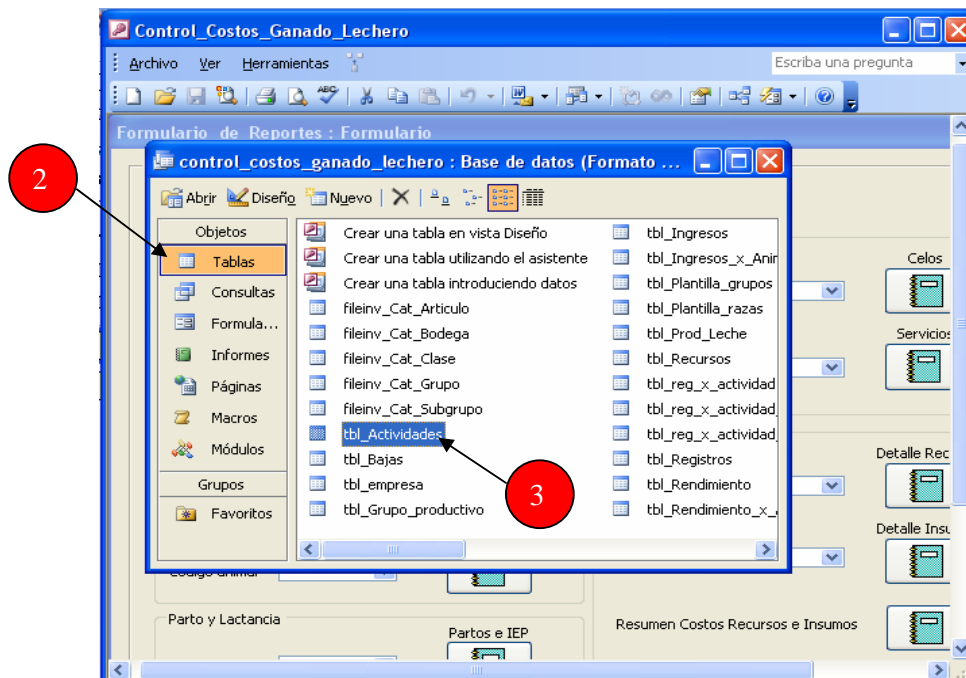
Control_Costos_Ganado_Lechero

Archivo Ver Herramientas

Escriba una pregunta

Formulario de Reportes : Formulario

control_costos_ganado_lechero : Base de datos (Formato ...

Abrir Diseño Nuevo

2

Objetos
Tablas
Consultas
Formula...
Informes
Páginas
Macros
Módulos
Grupos
Favoritos

Crear una tabla en vista Diseño
Crear una tabla utilizando el asistente
Crear una tabla introduciendo datos
fileinv_Cat_Articulo
fileinv_Cat_Bodega
fileinv_Cat_Clase
fileinv_Cat_Grupo
fileinv_Cat_Subgrupo
tbl_Actividades
tbl_Bajas
tbl_empresa
tbl_Grupo_productivo

tbl_Ingresos
tbl_Ingresos_x_Anir
tbl_Plantilla_grupos
tbl_Plantilla_razas
tbl_Prod_Leche
tbl_Recursos
tbl_reg_x_actividad
tbl_reg_x_actividad
tbl_reg_x_actividad
tbl_Registros
tbl_Rendimiento
tbl_Rendimiento_x_

3

Celos
Servicios
Detalle Rec
Detalle Insu

Codigo animal

Parto y Lactancia

Partos e IEP

Resumen Costos Recursos e Insumos